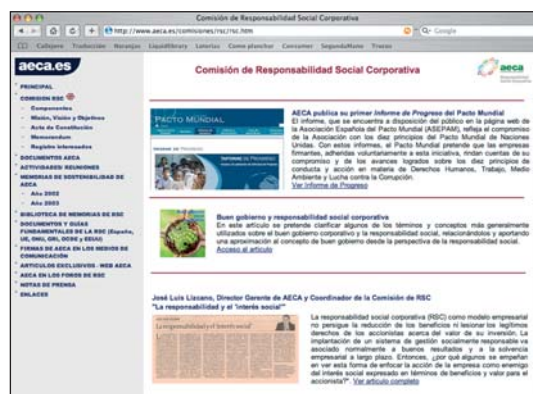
Comisión de Responsabilidad Social Corporativa

http://www.aeca.es/comisiones/rsc/rsc.htm

Q- Google

Callejero Traducción Naranjas Liquidlibrary Loterías Como planchar Concamer SegundaMano Trucos

aeca.es

PRINCIPAL
COMISION RSC
Componentes
Misión, Visión y Objetivos
Acta de Constitución
Memorandum
Registro interesados
DOCUMENTOS AECA
ACTIVIDADES/ REUNIONES
MEMORIAS DE SOSTENIBILIDAD DE AECA
Año 2002
Año 2003
BIBLIOTECA DE MEMORIAS DE RSC
DOCUMENTOS Y GUÍAS FUNDAMENTALES DE LA RSC (España, UE, ONU, GRI, OCDE y EEUU)
FIRMAS DE AECA EN LOS MEDIOS DE COMUNICACIÓN
ARTÍCULOS EXCLUSIVOS - WEB AECA
AECA EN LOS FOROS DE RSC
NOTAS DE PRENSA
ENLACES

Comisión de Responsabilidad Social Corporativa

aeca

PACTO MUNDIAL

AECA publica su primer Informe de Progreso del Pacto Mundial
El informe, que se encuentra a disposición del público en la página web de la Asociación Española del Pacto Mundial (ASEPAM), refleja el compromiso de la Asociación con los diez principios del Pacto Mundial de Naciones Unidas. Con estos informes, el Pacto Mundial pretende que las empresas firmantes, adheridas voluntariamente a esta iniciativa, rindan cuentas de su compromiso y de los avances logrados sobre los diez principios de conducta y acción en materia de Derechos Humanos, Trabajo, Medio Ambiente y Lucha contra la Corrupción.
Ver Informe de Progreso

Buen gobierno y responsabilidad social corporativa
En este artículo se pretende clarificar algunos de los términos y conceptos más generalmente utilizados sobre el buen gobierno corporativo y la responsabilidad social, relacionándolos y aportando una aproximación al concepto de buen gobierno desde la perspectiva de la responsabilidad social.
Acceso al artículo

José Luis Lizcano, Director Gerente de AECA y Coordinador de la Comisión de RSC
"La responsabilidad y el 'interés social'"

La responsabilidad social y el "interés social"

La responsabilidad social corporativa (RSC) como modelo empresarial no persigue la reducción de los beneficios ni lesionar los legítimos derechos de los accionistas acerca del valor de su inversión. La implantación de un sistema de gestión socialmente responsable va asociado normalmente a buenos resultados y a la solvencia empresarial a largo plazo. Entonces, ¿por qué algunos se empeñan en ver esta forma de enfocar la acción de la empresa como enemigo del interés social expresado en términos de beneficios y valor para el accionista?" Ver artículo completo